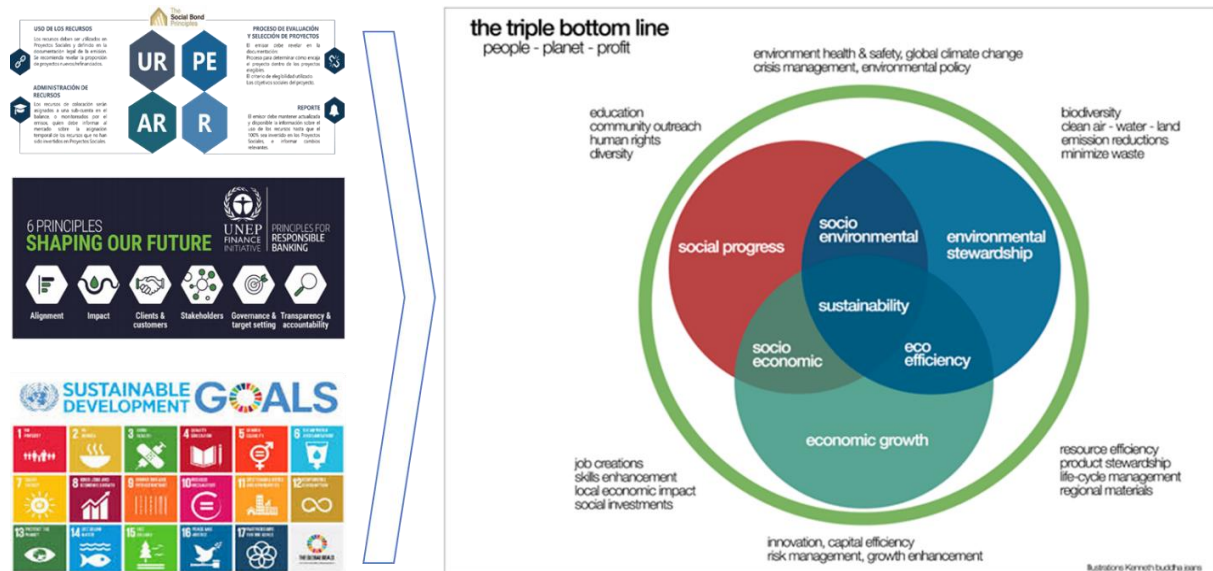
The Social Bond Principles

USO DE LOS RECURSOS
Los recursos deben ser utilizados en Proyectos Sociales y definido en la documentación legal de la emisión. Se recomienda revelar la proporción de proyectos nuevos/refinanciados.

UR PE AR R

PROCESO DE EVALUACIÓN Y SELECCIÓN DE PROYECTOS
El emisor debe revelar en la documentación:
Proceso para determinar como encaja el proyecto dentro de los proyectos elegibles.
El criterio de elegibilidad utilizado.
Los objetivos sociales del proyecto.

ADMINISTRACIÓN DE RECURSOS
Los recursos en colocación serán asignados a una subcuenta en el balance o monitoreados por el emisor, quien debe informar al mercado sobre la asignación temporal de los recursos que no han sido invertidos en Proyectos Sociales.

REPORTE
El emisor debe mantener actualizada y disponible la información sobre el uso de los recursos hasta que el 100% sea invertido en los Proyectos Sociales, e informar cambios relevantes.

6 PRINCIPLES
SHAPING OUR FUTURE
UNEP FINANCE INITIATIVE
PRINCIPLES FOR RESPONSIBLE BANKING
Alignment
Impact
Clients & customers
Stakeholders
Governance & target setting
Transparency & accountability

SUSTAINABLE DEVELOPMENT GOALS
1 NO POVERTY
2 ZERO HUNGER
3 GOOD HEALTH
4 QUALITY EDUCATION
5 GENDER EQUALITY
6 CLEAN WATER AND SANITATION
7 AFFORDABLE ENERGY
8 DECENT WORK AND ECONOMIC GROWTH
9 INDUSTRY, INNOVATION AND INFRASTRUCTURE
10 REDUCED INEQUALITIES
11 SUSTAINABLE CITIES AND COMMUNITIES
12 RESPONSIBLE CONSUMPTION
13 PROTECT THE PLANET
14 LIFE BELOW WATER
15 LIFE ON LAND
16 PEACE AND JUSTICE
17 PARTNERSHIPS FOR THE GOALS
THE GLOBAL GOALS

the triple bottom line
people - planet - profit

environment health & safety, global climate change
crisis management, environmental policy

education
community outreach
human rights
diversity

biodiversity
clean air - water - land
emission reductions
minimize waste

social progress
socio environmental
environmental stewardship
sustainability
socio economic
eco efficiency
economic growth

job creations
skills enhancement
local economic impact
social investments

resource efficiency
product stewardship
life-cycle management
regional materials

innovation, capital efficiency
risk management, growth enhancement

Illustrations Kenneth buddha jeans